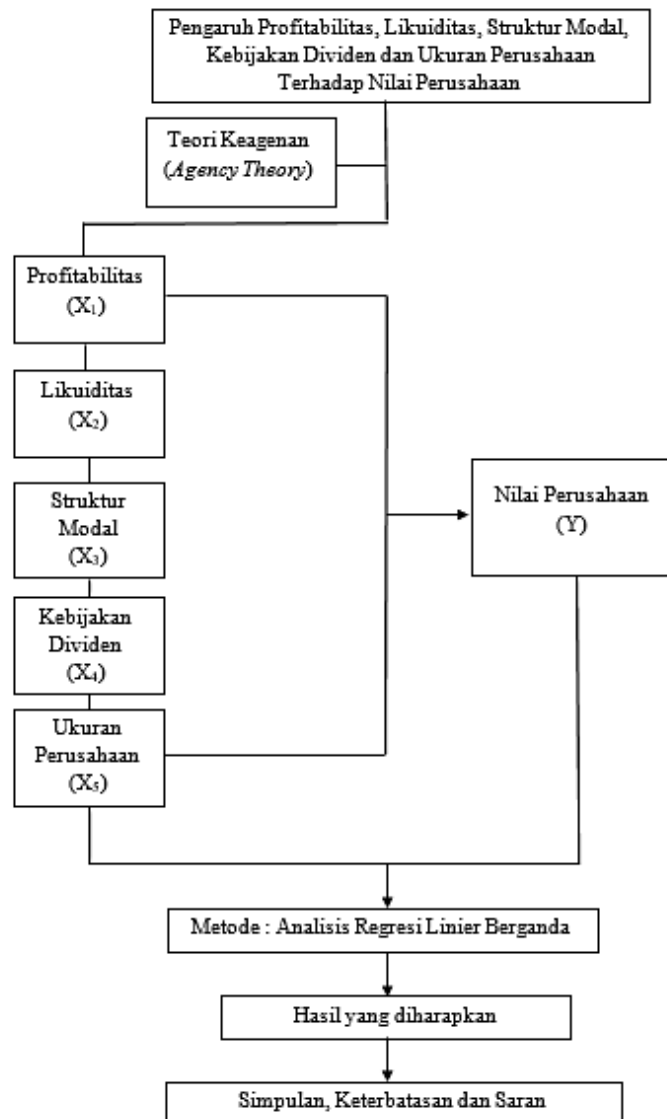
Pengaruh Profitabilitas, Likuiditas, Struktur Modal, Kebijakan Dividen dan Ukuran Perusahaan Terhadap Nilai Perusahaan

Teori Keagenan (*Agency Theory*)

Profitabilitas ($X_1$)

Likuiditas ($X_2$)

Struktur Modal ($X_3$)

Kebijakan Dividen ($X_4$)

Ukuran Perusahaan ($X_5$)

Nilai Perusahaan (Y)

Metode : Analisis Regresi Linier Berganda

Hasil yang diharapkan

Simpulan, Keterbatasan dan Saran